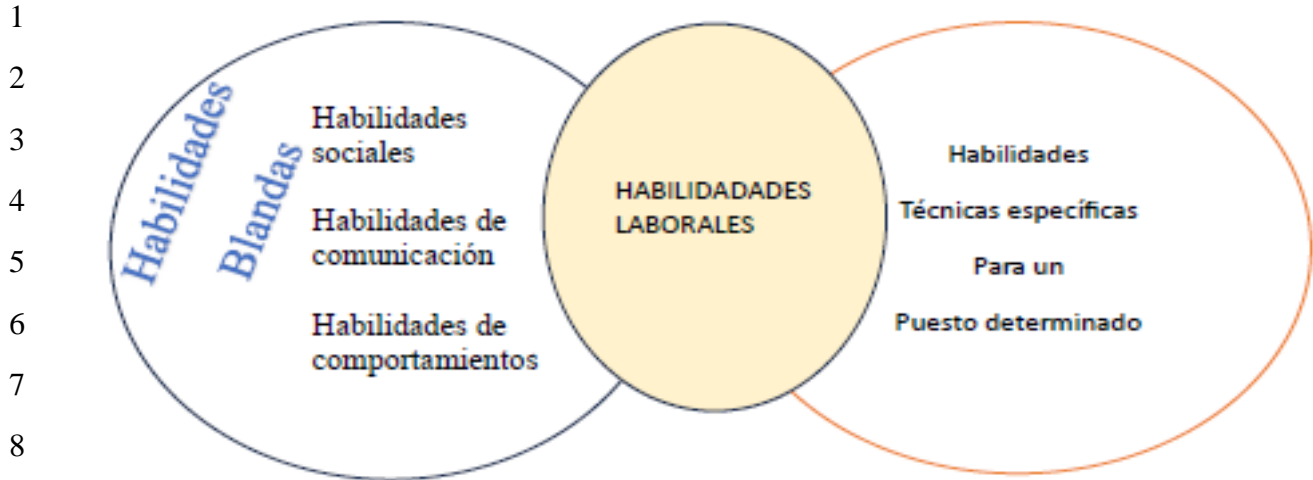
1
2
3
4
5
6
7
8

Habilidades Blandas

Habilidades sociales

Habilidades de comunicación

Habilidades de comportamientos

HABILIDADADES LABORALES

Habilidades

Técnicas específicas

Para un

Puesto determinado